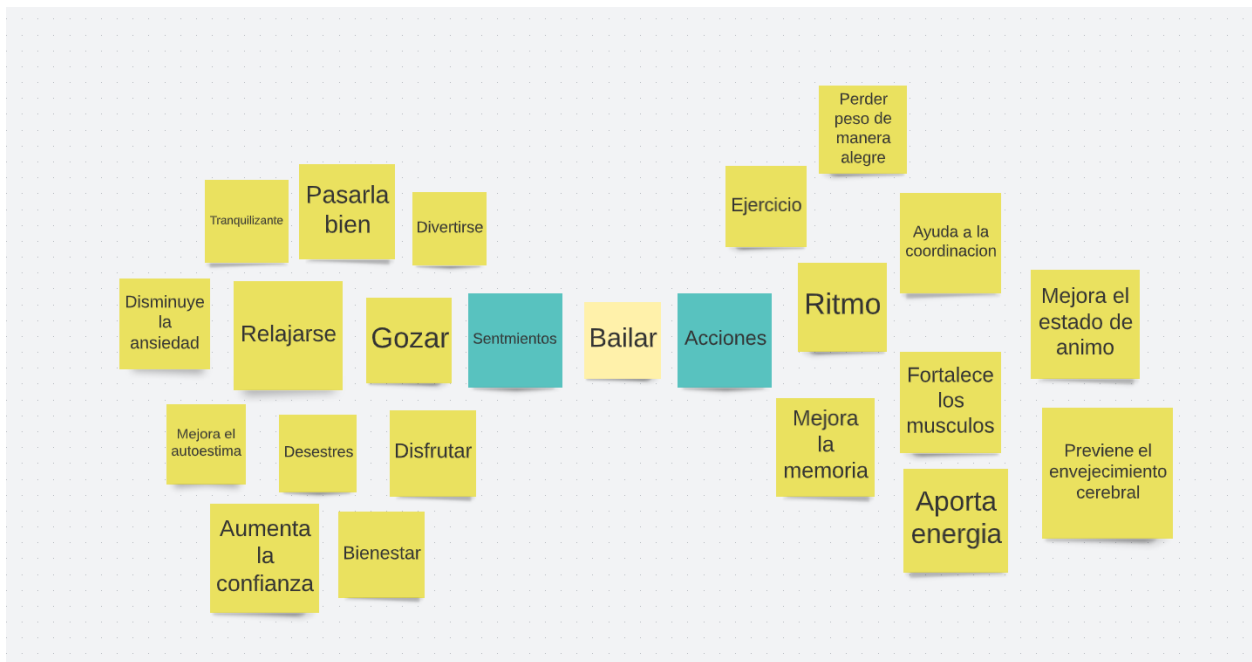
Perder peso de manera alegre

Tranquilizante

Pasarla bien

Divertirse

Ejercicio

Ayuda a la coordinacion

Disminuye la ansiedad

Relajarse

Gozar

Sentmientos

Bailar

Acciones

Ritmo

Mejora el estado de animo

Mejora el autoestima

Desestres

Disfrutar

Mejora la memoria

Fortalece los musculos

Previene el envejecimiento cerebral

Aumenta la confianza

Bienestar

Aporta energia